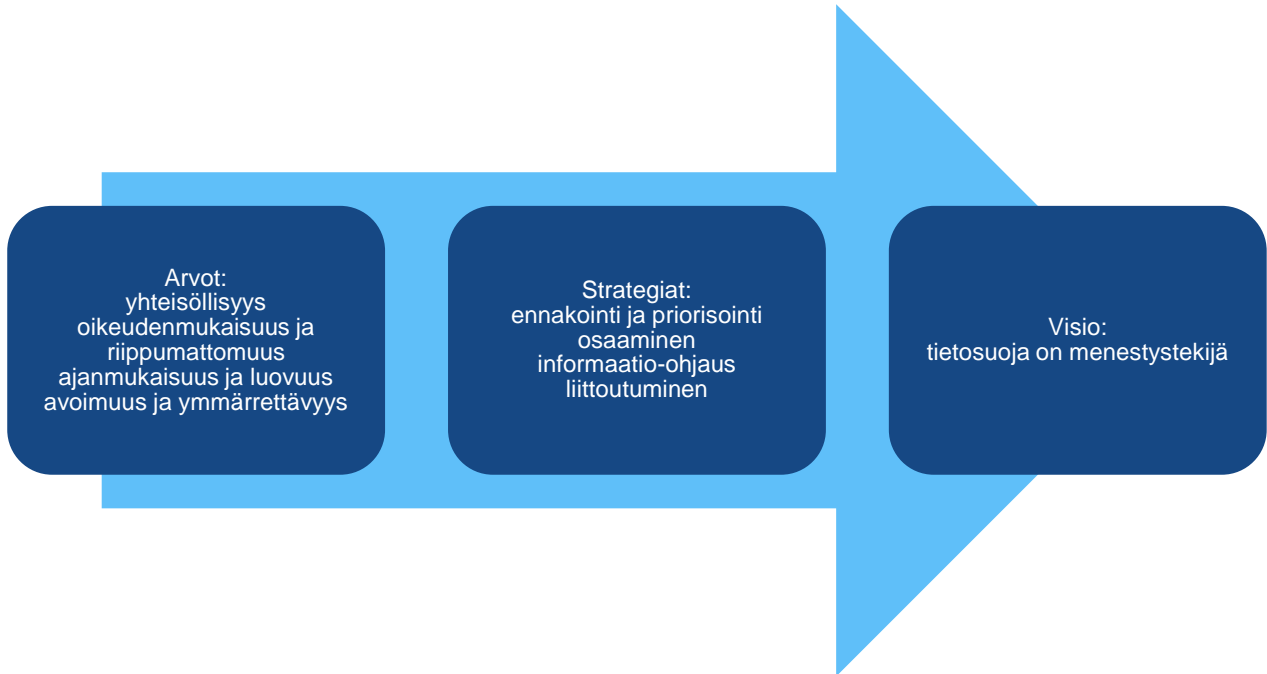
Arvot:
yhteisöllisyys
oikeudenmukaisuus ja riippumattomuus
ajanmukaisuus ja luovuus
avoimuus ja ymmärrettävyys

Strategiat:
ennakointi ja priorisointi
osaaminen
informaatio-ohjaus
liittoutuminen

Visio:
tietosuoja on menestystekijä